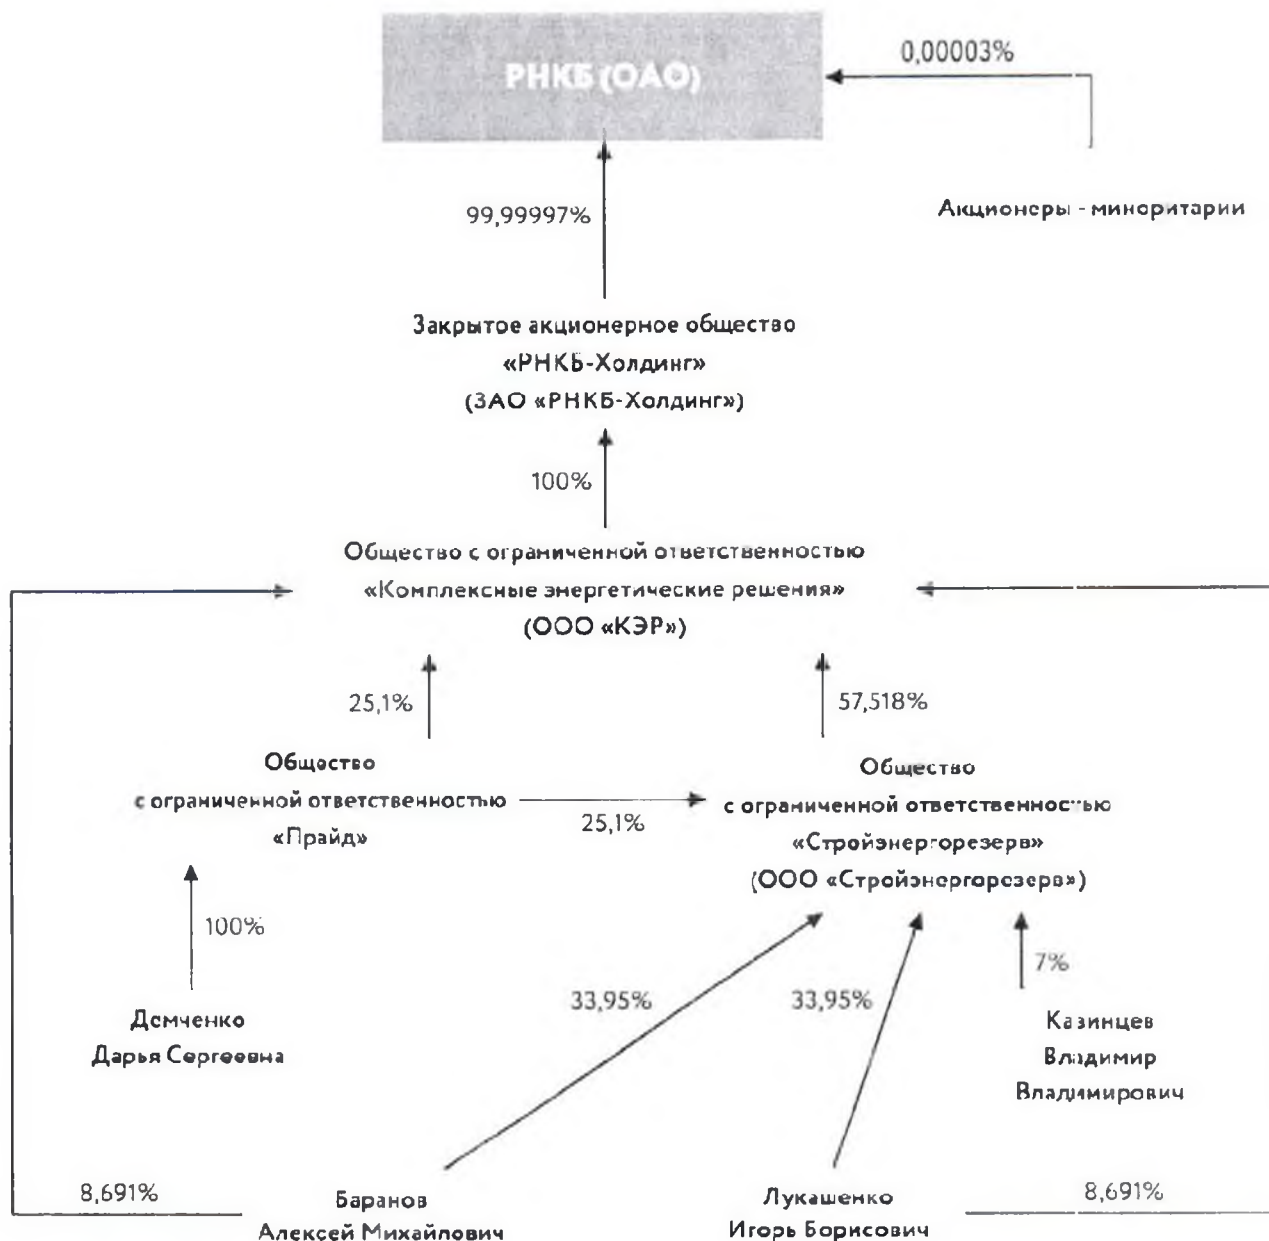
РНКБ (ОАО)

0,00003%

Акционеры - миноритарии

99,99997%

Закрытое акционерное общество «РНКБ-Холдинг» (ЗАО «РНКБ-Холдинг»)

100%

Общество с ограниченной ответственностью «Комплексные энергетические решения» (ООО «КЭР»)

25,1%

57,518%

Общество с ограниченной ответственностью «Прайд»

25,1%

Общество с ограниченной ответственностью «Стройэнергорезерв» (ООО «Стройэнергорезерв»)

100%

33,95%

33,95%

7%

Демченко Дарья Сергеевна

Казинцев Владимир Владимирович

8,691%

Баранов Алексей Михайлович

Лукашенко Игорь Борисович

8,691%